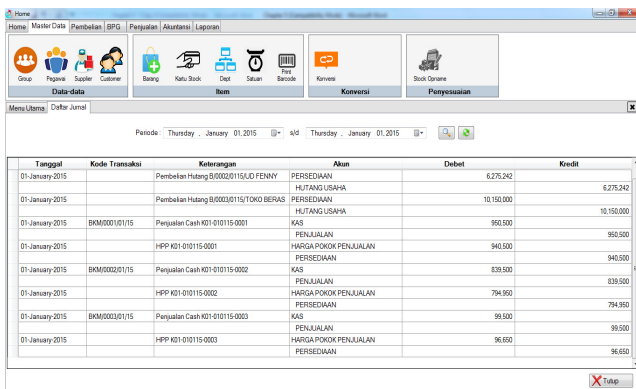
Home

Home | Master Data | Pembelian | BPG | Penjualan | Akuntansi | Laporan

Group | Pegawai | Supplier | Customer
Data-data

Barang | Kartu Stock | Dept | Satuan | Print Barcode
Item

Konversi
Konversi

Stock Opname
Penyesuaian

Menu Utama | Daftar Jurnal

Periode : Thursday , January 01, 2015 s/d Thursday , January 01, 2015

| Tanggal | Kode Transaksi | Keterangan | Akun | Debet | Kredit |
|---|---|---|---|---|---|
| 01-January-2015 | | Pembelian Hutang B/0002/0115/UD FENNY | PERSEDIAAN | 6,275,242 | |
| | | | HUTANG USAHA | | 6,275,242 |
| 01-January-2015 | | Pembelian Hutang B/0003/0115/TOKO BERAS | PERSEDIAAN | 10,150,000 | |
| | | | HUTANG USAHA | | 10,150,000 |
| 01-January-2015 | BKM/0001/01/15 | Penjualan Cash K01-010115-0001 | KAS | 950,500 | |
| | | | PENJUALAN | | 950,500 |
| 01-January-2015 | | HPP K01-010115-0001 | HARGA POKOK PENJUALAN | 940,500 | |
| | | | PERSEDIAAN | | 940,500 |
| 01-January-2015 | BKM/0002/01/15 | Penjualan Cash K01-010115-0002 | KAS | 839,500 | |
| | | | PENJUALAN | | 839,500 |
| 01-January-2015 | | HPP K01-010115-0002 | HARGA POKOK PENJUALAN | 794,950 | |
| | | | PERSEDIAAN | | 794,950 |
| 01-January-2015 | BKM/0003/01/15 | Penjualan Cash K01-010115-0003 | KAS | 99,500 | |
| | | | PENJUALAN | | 99,500 |
| 01-January-2015 | | HPP K01-010115-0003 | HARGA POKOK PENJUALAN | 96,650 | |
| | | | PERSEDIAAN | | 96,650 |

Tutup